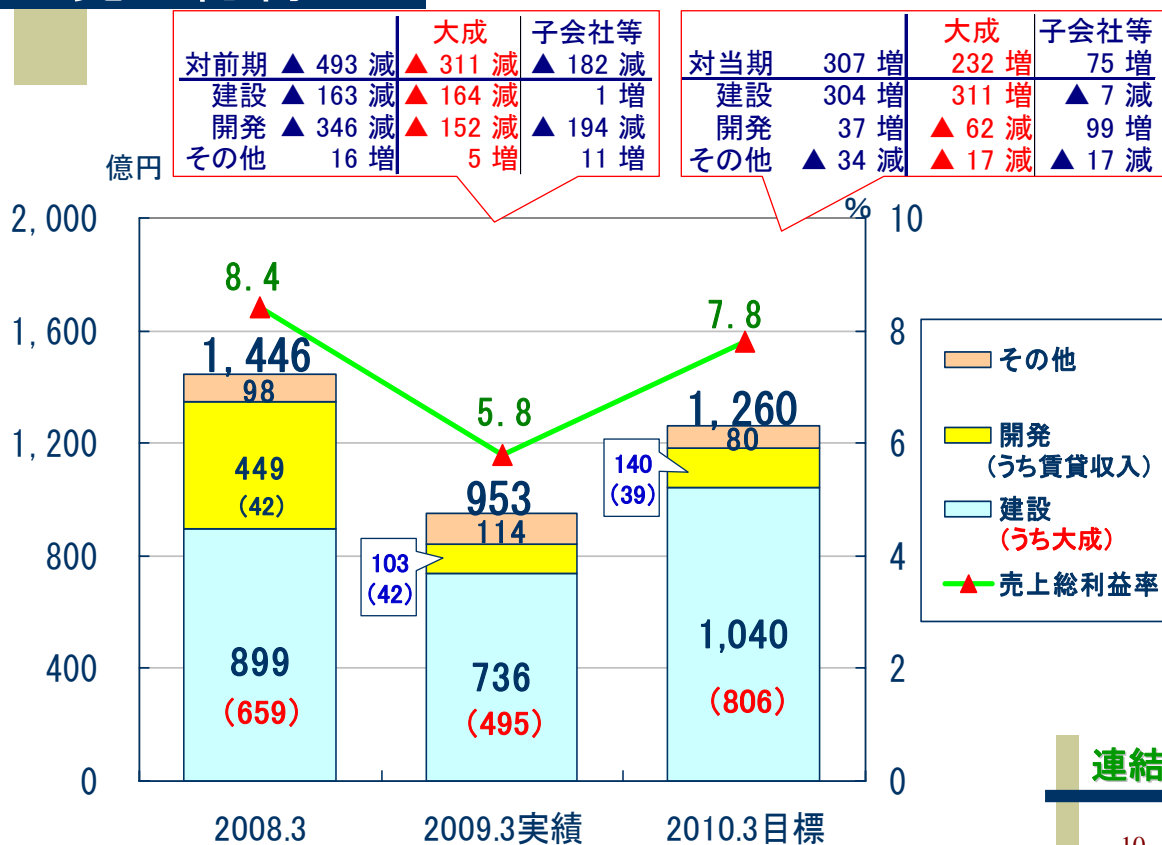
| | | 大成 | 子会社等 |
|---|---|---|---|
| 対前期 | ▲ 493 減 | ▲ 311 減 | ▲ 182 減 |
| 建設 | ▲ 163 減 | ▲ 164 減 | 1 増 |
| 開発 | ▲ 346 減 | ▲ 152 減 | ▲ 194 減 |
| その他 | 16 増 | 5 増 | 11 増 |

| | | 大成 | 子会社等 |
|---|---|---|---|
| 対当期 | 307 増 | 232 増 | 75 増 |
| 建設 | 304 増 | 311 増 | ▲ 7 減 |
| 開発 | 37 増 | ▲ 62 減 | 99 増 |
| その他 | ▲ 34 減 | ▲ 17 減 | ▲ 17 減 |

億円
%
2,000
1,600
1,200
800
400
0
10
8
6
4
2
0

8.4
1,446
98
449
(42)
899
(659)

5.8
953
114
103
(42)
736
(495)

7.8
1,260
80
140
(39)
1,040
(806)

その他
開発
(うち賃貸収入)
建設
(うち大成)
売上総利益率

2008.3
2009.3実績
2010.3目標

連結
10